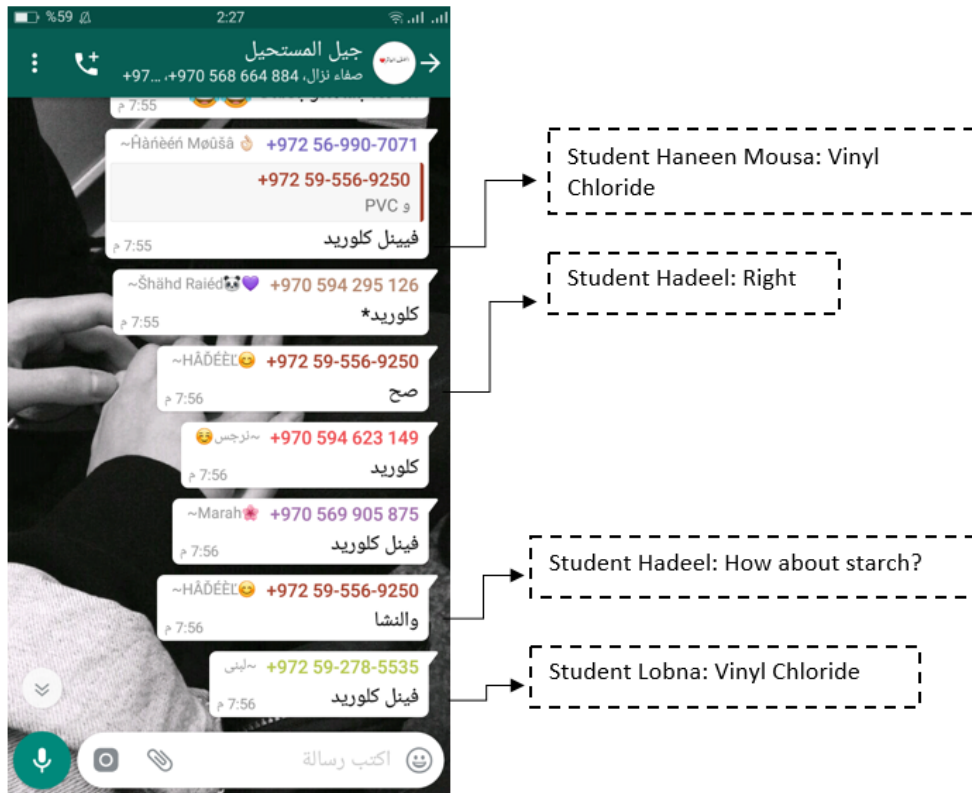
%59 2:27

جيل المستحيل
صفاء نزال، 884 664 568 970+، ... 97+

م 7:55

~Ĥàńèéń Møûšà +972 56-990-7071
+972 59-556-9250
و PVC
فيينل كلوريد
م 7:55

~Šhähd Raiéd +970 594 295 126
كلوريد*
م 7:55

~HÃĎÉÈĽ +972 59-556-9250
صح
م 7:56

~نرجس +970 594 623 149
كلوريد
م 7:56

~Marah +970 569 905 875
فينل كلوريد
م 7:56

~HÃĎÉÈĽ +972 59-556-9250
والنشا
م 7:56

~لبنى +972 59-278-5535
فينل كلوريد
م 7:56

اكتب رسالة

Student Haneen Mousa: Vinyl Chloride

Student Hadeel: Right

Student Hadeel: How about starch?

Student Lobna: Vinyl Chloride